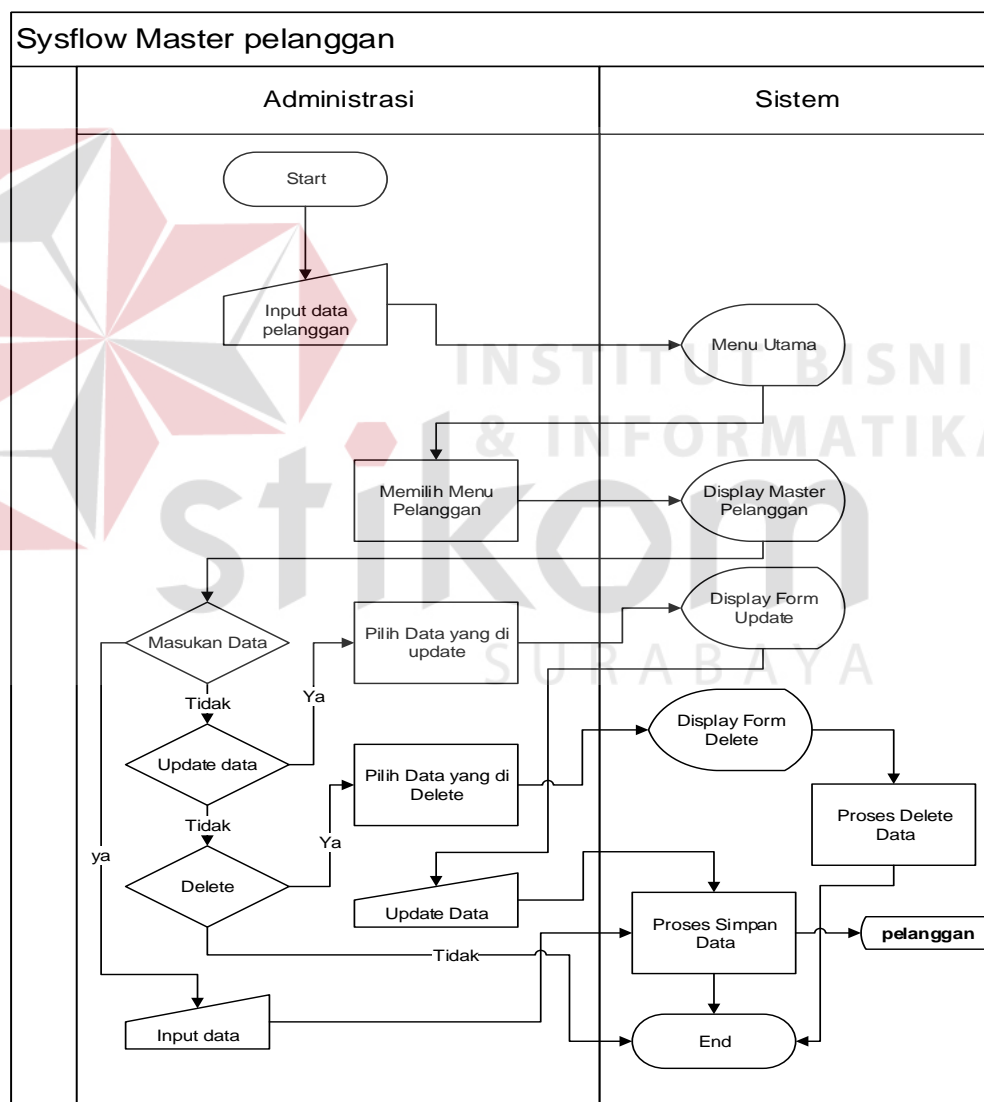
Sysflow Master pelanggan

Administrasi

Sistem

Start

Input data pelanggan

Menu Utama

INSTITUT BISNIS & INFORMATIKA

Memilih Menu Pelanggan

Display Master Pelanggan

stikom

Masukan Data

Pilih Data yang di update

Display Form Update

SURABAYA

Tidak

Ya

Update data

Display Form Delete

Pilih Data yang di Delete

Tidak

Ya

Proses Delete Data

ya

Delete

Update Data

Proses Simpan Data

pelanggan

Tidak

Input data

End